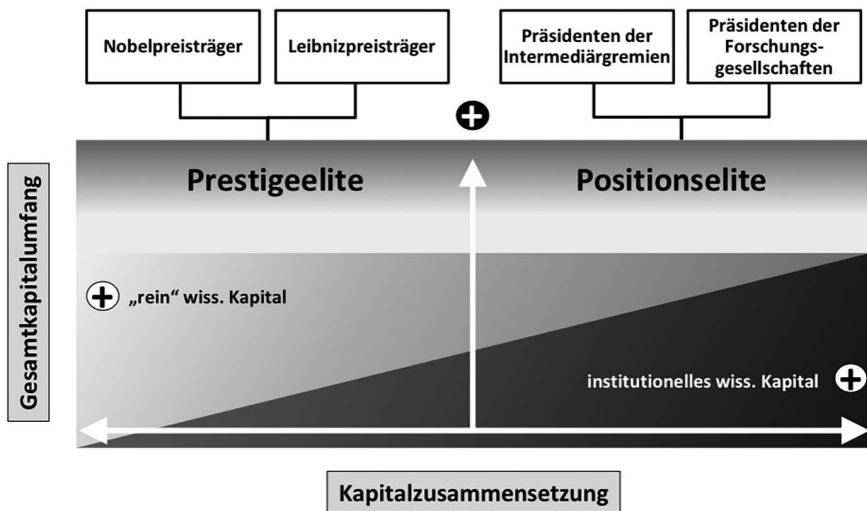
Nobelpreisträger

Leibnizpreisträger

Präsidenten der Intermediärgremien

Präsidenten der Forschungsgesellschaften

Prestigeelite

Positionselite

Gesamtkapitalumfang

„rein“ wiss. Kapital

institutionelles wiss. Kapital

Kapitalzusammensetzung